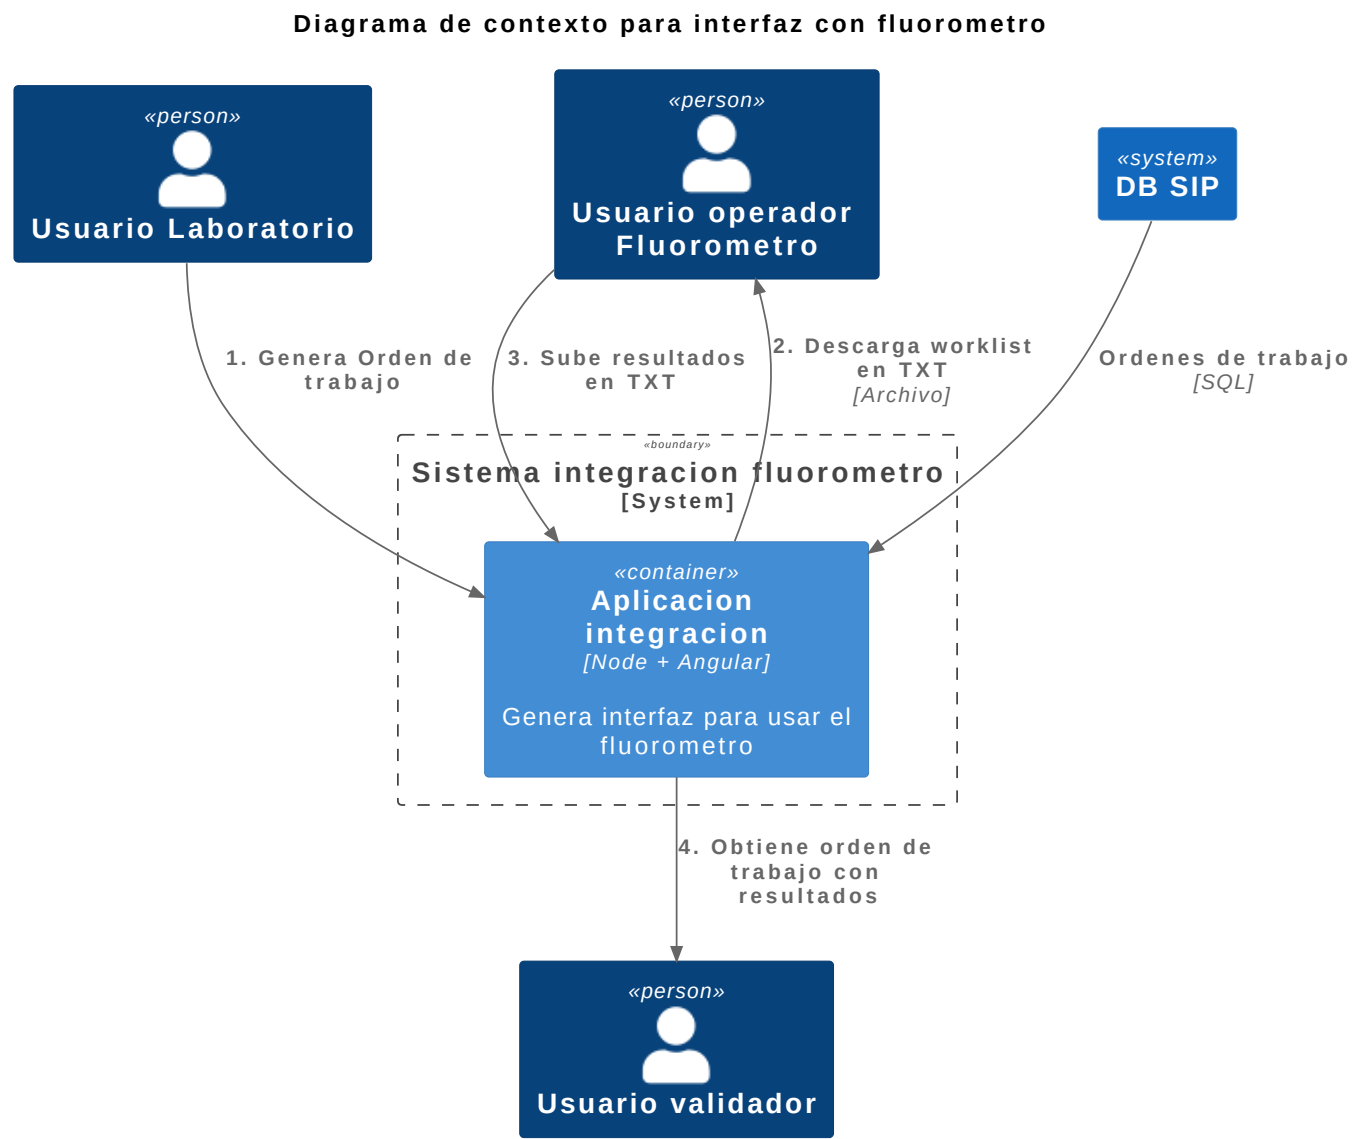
Diagrama de contexto para interfaz con fluorometro

«person»
Usuario Laboratorio

«person»
Usuario operador Fluorometro

«system»
DB SIP

1. Genera Orden de trabajo

3. Sube resultados en TXT

2. Descarga worklist en TXT
[Archivo]

Ordenes de trabajo
[SQL]

«boundary»
Sistema integracion fluorometro
[System]

«container»
Aplicacion integracion
[Node + Angular]

Genera interfaz para usar el fluorometro

4. Obtiene orden de trabajo con resultados

«person»
Usuario validador